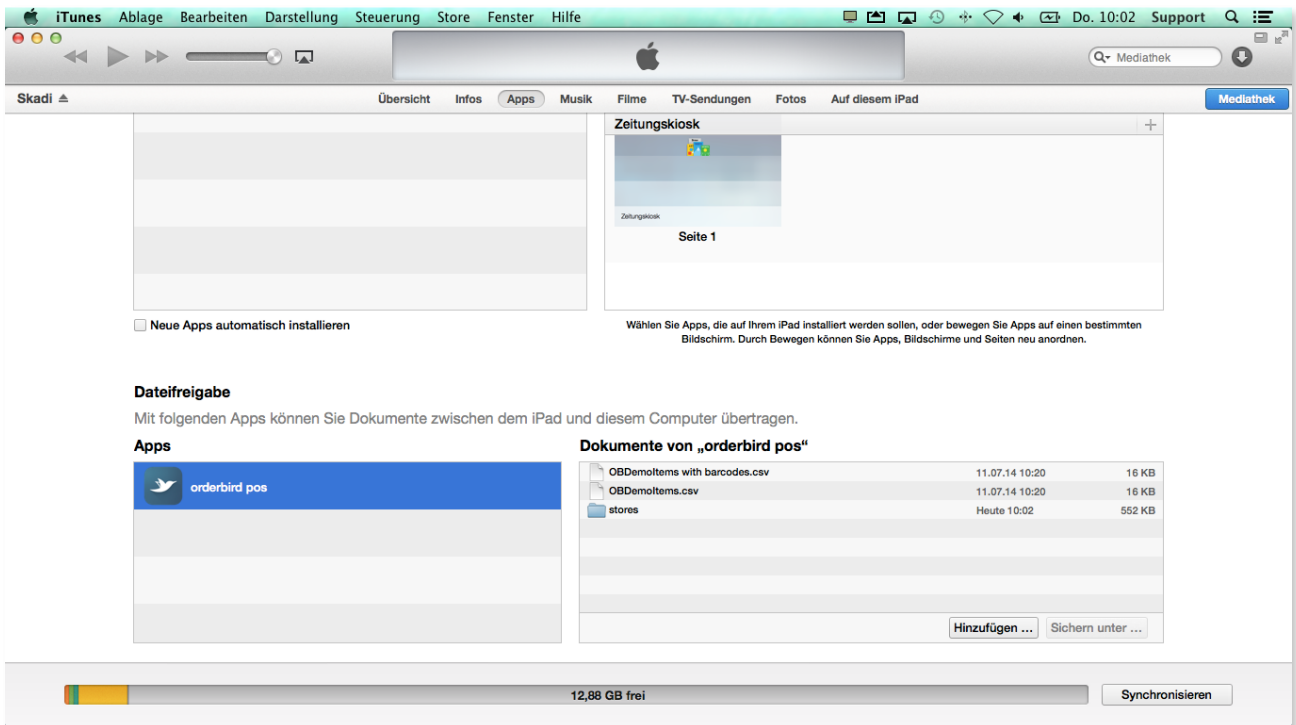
iTunes Ablage Bearbeiten Darstellung Steuerung Store Fenster Hilfe

Do. 10:02 Support

Mediathek

Skadi

Übersicht Infos Apps Musik Filme TV-Sendungen Fotos Auf diesem iPad

Mediathek

Zeitungskiosk

Zeitungskiosk

Seite 1

Neue Apps automatisch installieren

Wählen Sie Apps, die auf Ihrem iPad installiert werden sollen, oder bewegen Sie Apps auf einen bestimmten Bildschirm. Durch Bewegen können Sie Apps, Bildschirme und Seiten neu anordnen.

Dateifreigabe

Mit folgenden Apps können Sie Dokumente zwischen dem iPad und diesem Computer übertragen.

Apps

orderbird pos

Dokumente von „orderbird pos“

| | | |
|---|---|---|
| OBDemoItems with barcodes.csv | 11.07.14 10:20 | 16 KB |
| OBDemoItems.csv | 11.07.14 10:20 | 16 KB |
| stores | Heute 10:02 | 552 KB |

Hinzufügen ... Sichern unter ...

12,88 GB frei

Synchronisieren